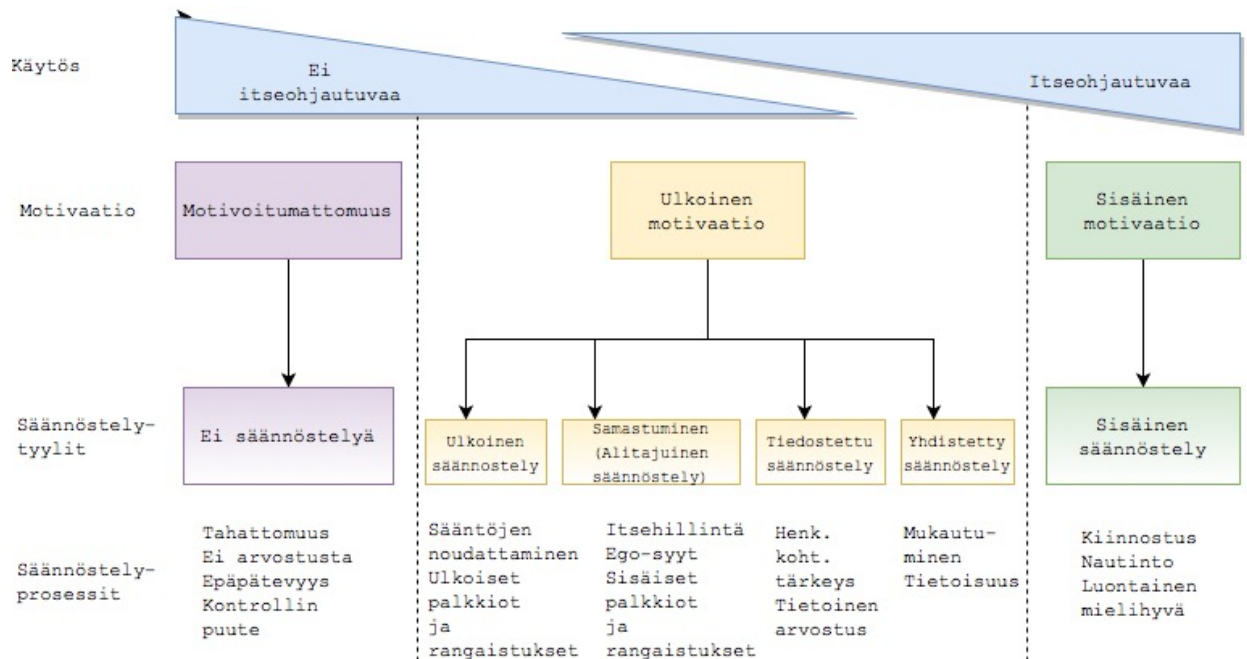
Käytös

Ei itseohjautuvaa

Itseohjautuvaa

Motivaatio

Motivoitumattomuus

Ulkoinen motivaatio

Sisäinen motivaatio

Säännöstely-tyylit

Ei säännöstelyä

Ulkoinen säännostely

Samastuminen (Alitajuinen säännöstely)

Tiedostettu säännöstely

Yhdistetty säännöstely

Sisäinen säännöstely

Säännöstely-prosessit

Tahattomuus
Ei arvostusta
Epäpätevyys
Kontrollin puute

Sääntöjen noudattaminen
Ulkoiset palkkiot ja rangaistukset

Itsehillintä
Ego-syyt
Sisäiset palkkiot ja rangaistukset

Henk. koht. tärkeys
Tietoinen arvostus

Mukautuminen
Tietoisuus

Kiinnostus
Nautinto
Luontainen mielihyvä